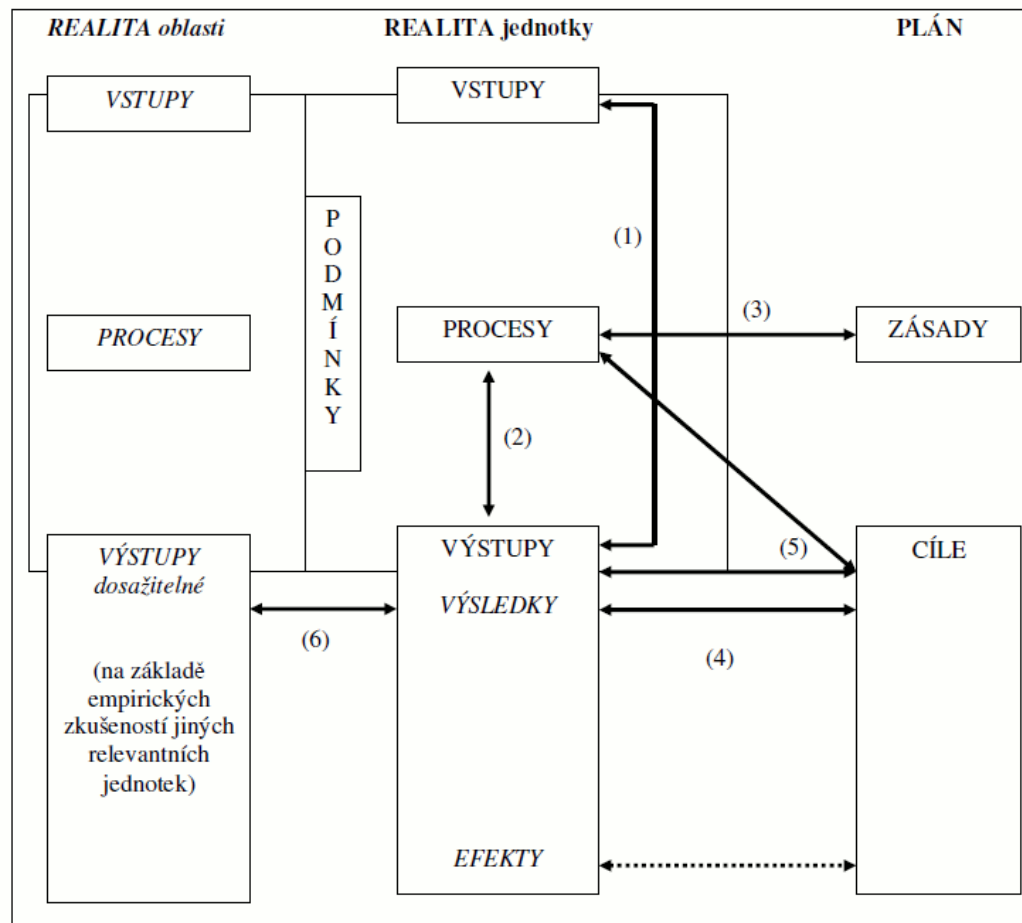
REALITA oblasti

REALITA jednotky

PLÁN

VSTUPY

VSTUPY

PODMÍNKY

(1)

PROCESY

PROCESY

(3)

ZÁSADY

(2)

VÝSTUPY dosažitelné

(na základě empirických zkušeností jiných relevantních jednotek)

VÝSTUPY

(5)

CÍLE

VÝSLEDKY

(6)

(4)

EFEKTY